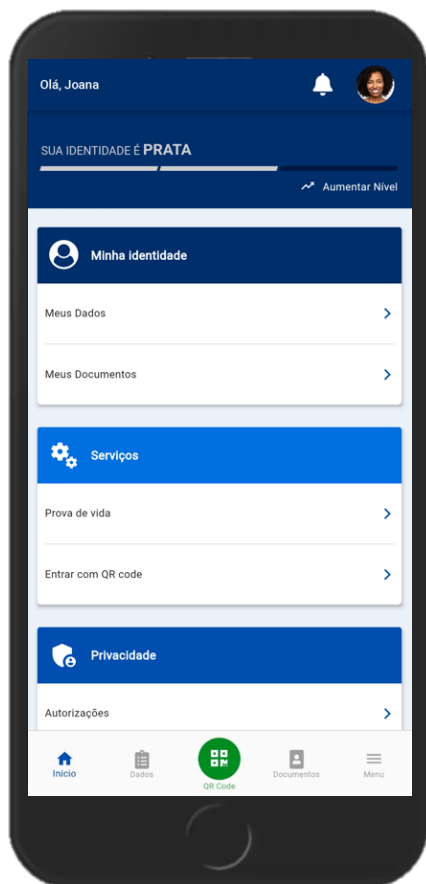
Olá, Joana

SUA IDENTIDADE É PRATA

Aumentar Nível

Minha identidade

Meus Dados

Meus Documentos

Serviços

Prova de vida

Entrar com QR code

Privacidade

Autorizações

Início

Dados

QR Code

Documentos

Menu